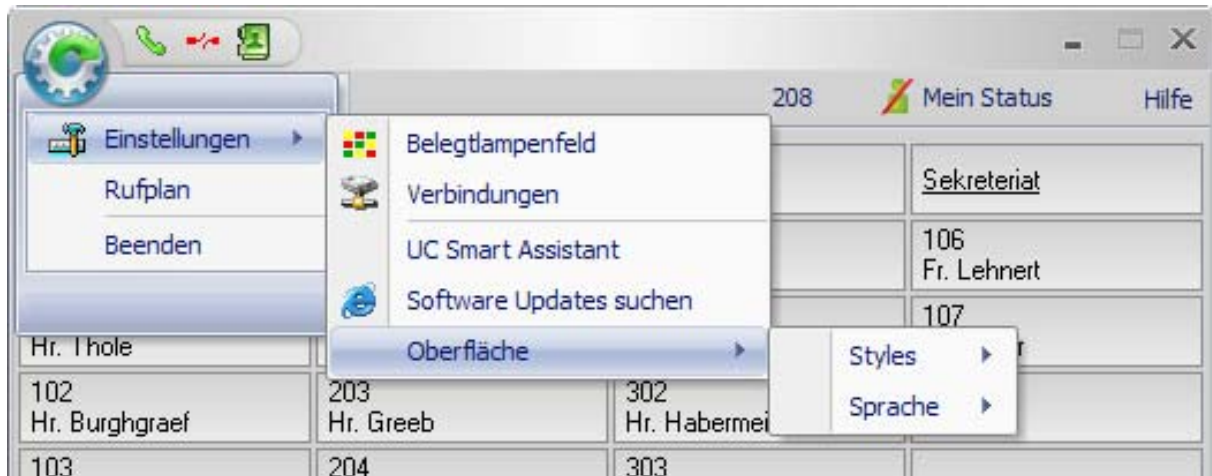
208 Mein Status Hilfe

Einstellungen
Rufplan
Beenden

Belegtlampenfeld
Verbindungen
UC Smart Assistant
Software Updates suchen
Oberfläche

Styles
Sprache

Sekreteriat
106
Fr. Lehnert
107
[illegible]r
Hr. Thole
102
Hr. Burghgraef
203
Hr. Greeb
302
Hr. Habermei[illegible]
103
204
303